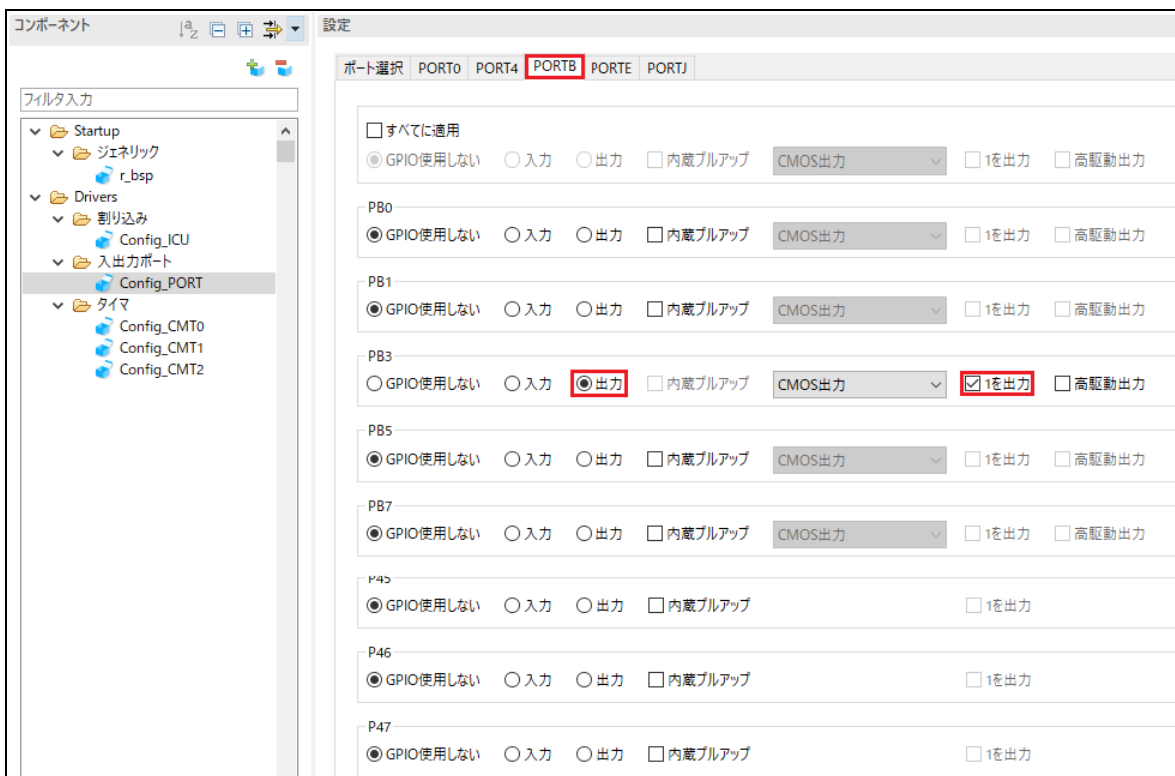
コンポーネント

フィルタ入力

Startup
ジェネリック
r_bsp
Drivers
割り込み
Config_ICU
入出力ポート
Config_PORT
タイマ
Config_CMT0
Config_CMT1
Config_CMT2

設定

ポート選択 PORT0 PORT4 PORTB PORTE PORTJ

☐すべてに適用
◉GPIO使用しない ○入力 ○出力 ☐内蔵プルアップ CMOS出力 ☐1を出力 ☐高駆動出力

PB0
◉GPIO使用しない ○入力 ○出力 ☐内蔵プルアップ CMOS出力 ☐1を出力 ☐高駆動出力

PB1
◉GPIO使用しない ○入力 ○出力 ☐内蔵プルアップ CMOS出力 ☐1を出力 ☐高駆動出力

PB3
○GPIO使用しない ○入力 ◉出力 ☐内蔵プルアップ CMOS出力 ☑1を出力 ☐高駆動出力

PB5
◉GPIO使用しない ○入力 ○出力 ☐内蔵プルアップ CMOS出力 ☐1を出力 ☐高駆動出力

PB7
◉GPIO使用しない ○入力 ○出力 ☐内蔵プルアップ CMOS出力 ☐1を出力 ☐高駆動出力

P45
◉GPIO使用しない ○入力 ○出力 ☐内蔵プルアップ ☐1を出力

P46
◉GPIO使用しない ○入力 ○出力 ☐内蔵プルアップ ☐1を出力

P47
◉GPIO使用しない ○入力 ○出力 ☐内蔵プルアップ ☐1を出力